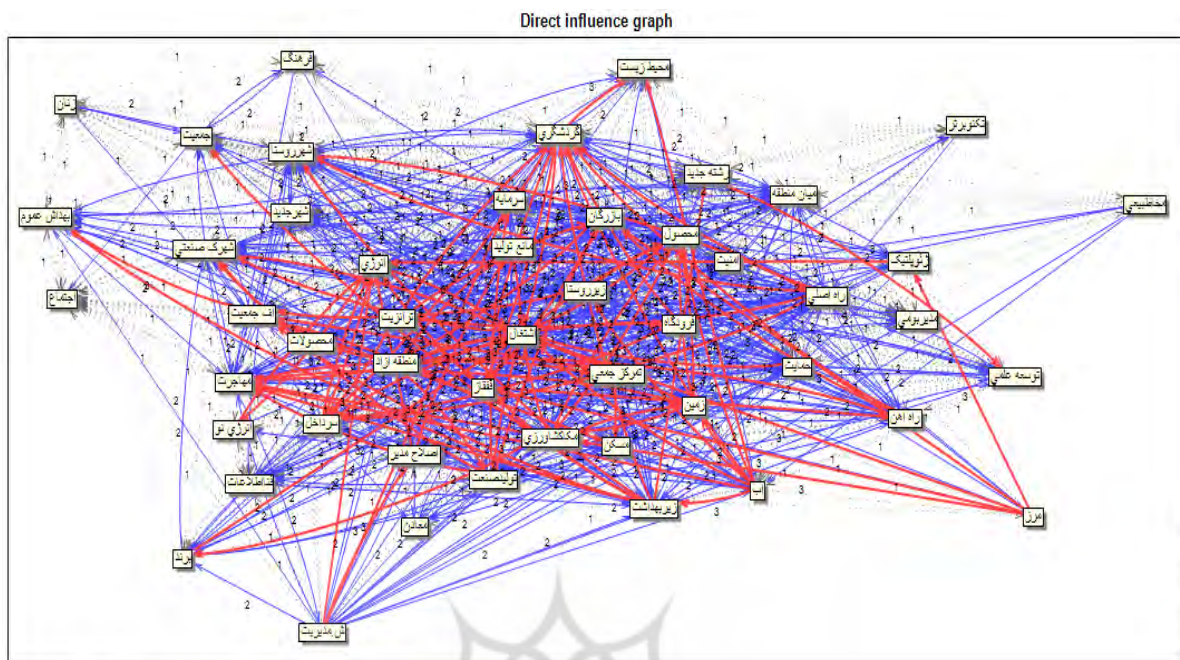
Direct influence graph

فرهنگ
محیط زیست
زنان
جمعیت
گردشگری
تکنولوژی
شهروست
رشته جدید
میان منطقه
محیط طبیعی
بهداشت عموم
سرمایه
شهرجدید
بازرگان
محصول
شرکت صنعتی
منابع تولید
امنیت
ژئوپلتیک
انرژی
اجتماع
بیروستا
راه اصلی
ترانزیت
فرودگاه
مدیریتی
اف جمعیت
اشتغال
محصولات
منطقه آزاد
مرکز جمعی
جمعیت
توسعه علمی
مهاجرت
قاچاق
زمین
راه آهن
انرژی نو
سرمایه داخلی
مکشاورزی
مسکن
اصلاح مدیر
فناطلاعات
تولیدصنعت
آب
زیربهداشت
معادن
مرز
پیوند
ش مدیریت
1
2
3